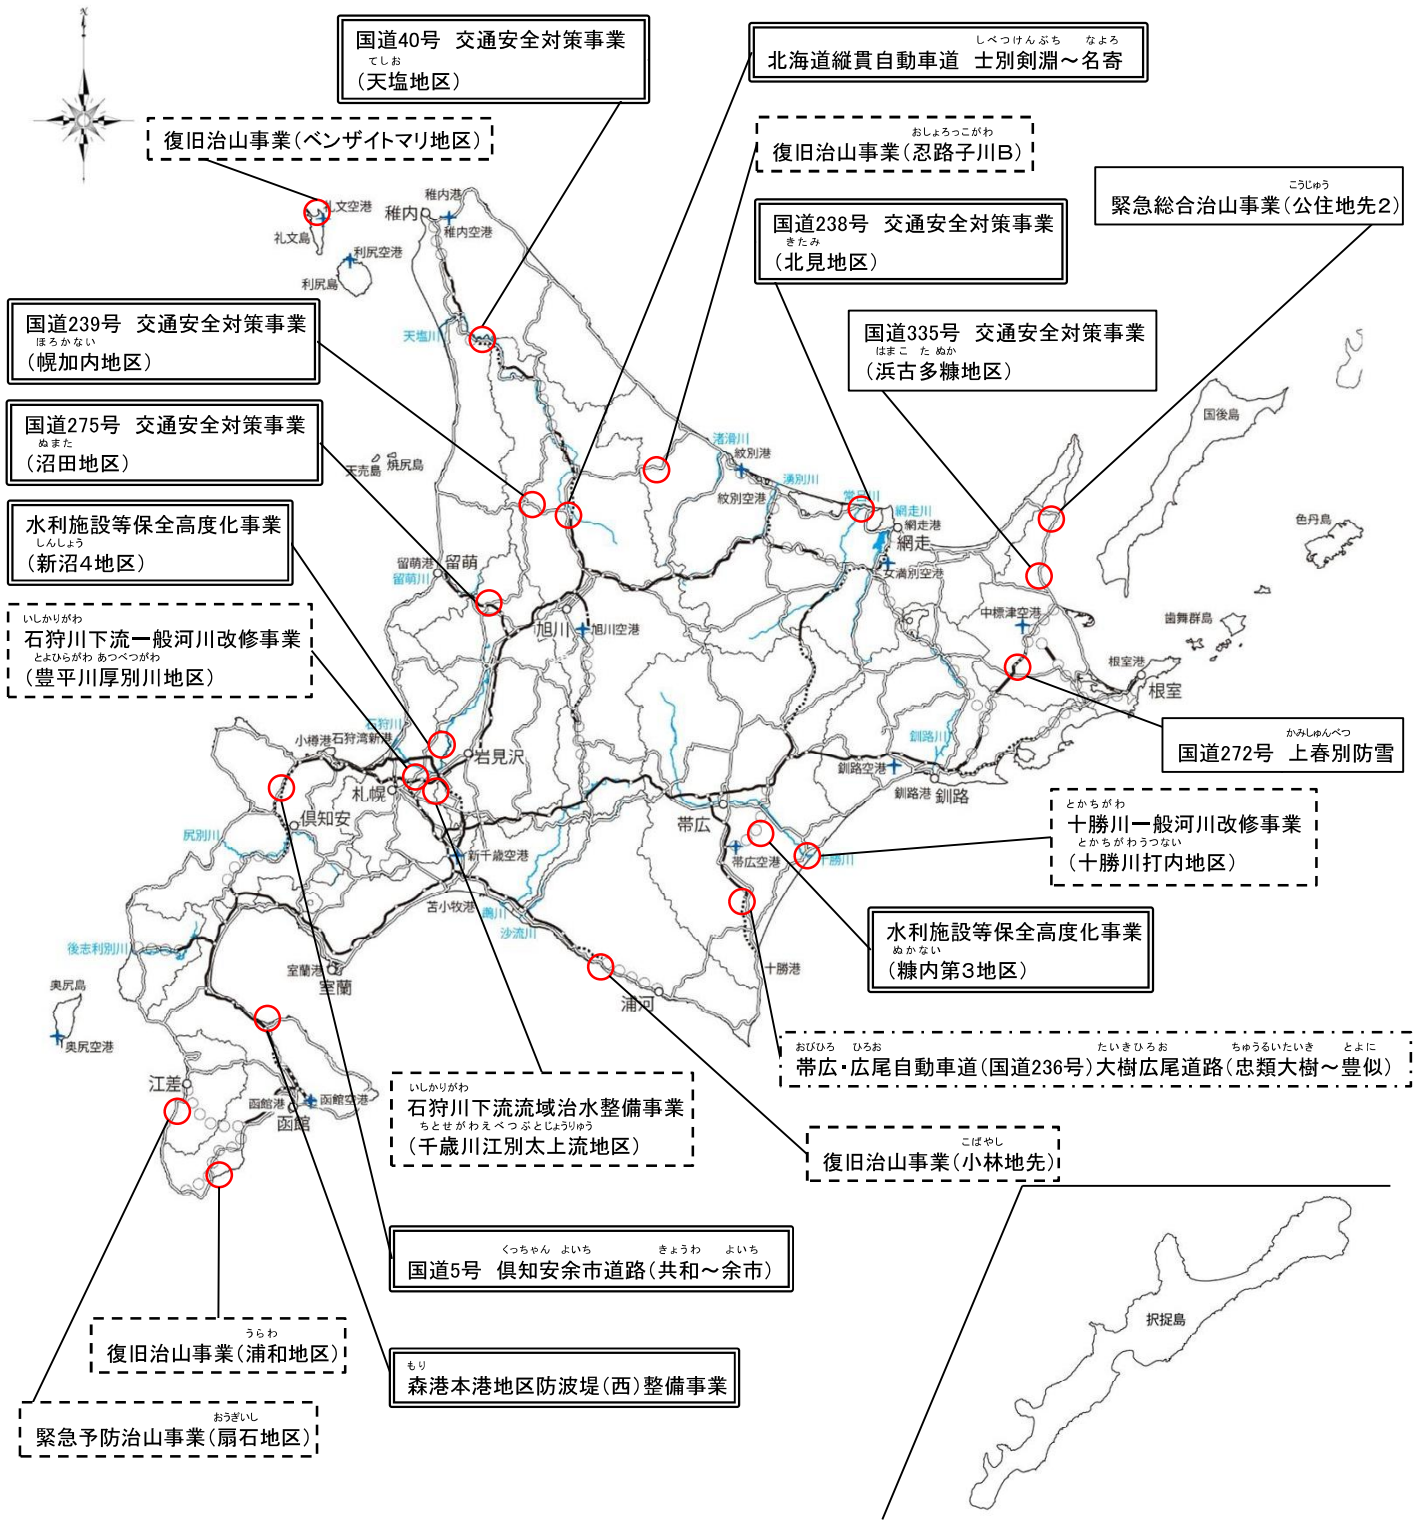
N

国道40号　交通安全対策事業
てしお
（天塩地区）

しべつけんぶち　なよろ
北海道縦貫自動車道　士別剣淵～名寄

復旧治山事業（ベンザイトマリ地区）

おしょろっこがわ
復旧治山事業（忍路子川B）

こうじゅう
緊急総合治山事業（公住地先2）

国道238号　交通安全対策事業
きたみ
（北見地区）

国道239号　交通安全対策事業
ほろかない
（幌加内地区）

国道335号　交通安全対策事業
はまこ　た　ぬか
（浜古多糠地区）

国道275号　交通安全対策事業
ぬまた
（沼田地区）

水利施設等保全高度化事業
しんしょう
（新沼4地区）

いしかりがわ
石狩川下流一般河川改修事業
とよひらがわ　あつべつがわ
（豊平川厚別川地区）

かみしゅんべつ
国道272号　上春別防雪

とかちがわ
十勝川一般河川改修事業
とかちがわうつない
（十勝川打内地区）

水利施設等保全高度化事業
ぬかない
（糠内第3地区）

おびひろ　ひろお　たいきひろお　ちゅうるいたいき　とよに
帯広・広尾自動車道（国道236号）大樹広尾道路（忠類大樹～豊似）

いしかりがわ
石狩川下流流域治水整備事業
ちとせがわえべつぶとじょうりゅう
（千歳川江別太上流地区）

こばやし
復旧治山事業（小林地先）

くっちゃん　よいち　きょうわ　よいち
国道5号　倶知安余市道路（共和～余市）

うらわ
復旧治山事業（浦和地区）

もり
森港本港地区防波堤（西）整備事業

おうぎいし
緊急予防治山事業（扇石地区）

礼文空港
礼文島
稚内港
稚内
稚内空港
利尻空港
利尻島
天塩川
天売島
焼尻島
渚滑川
紋別港
紋別空港
湧別川
常呂川
網走川
網走港
網走
女満別空港
留萌港
留萌
留萌川
旭川
旭川空港
国後島
色丹島
中標津空港
歯舞群島
根室港
根室
石狩川
小樽港
石狩湾新港
岩見沢
札幌
倶知安
釧路川
釧路空港
釧路港
釧路
帯広
帯広空港
十勝川
新千歳空港
尻別川
苫小牧港
鵡川
沙流川
十勝港
後志利別川
室蘭港
室蘭
浦河
奥尻島
奥尻空港
江差
函館港
函館空港
函館
択捉島